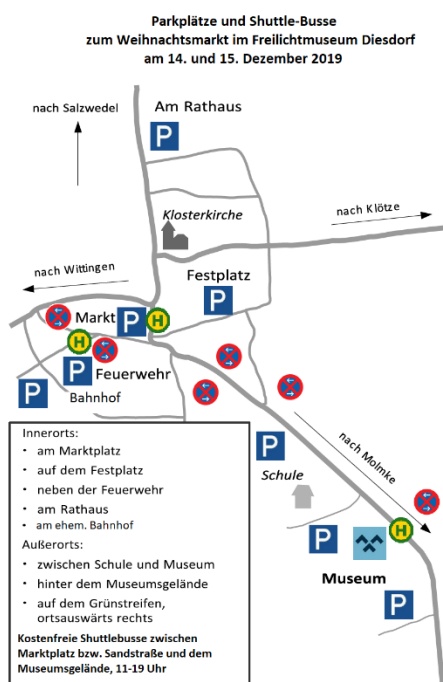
Parkplätze und Shuttle-Busse zum Weihnachtsmarkt im Freilichtmuseum Diesdorf am 14. und 15. Dezember 2019

nach Salzwedel

Am Rathaus

P

Klosterkirche

nach Klötze

nach Wittingen

Festplatz

P

Markt

P

H

H

P

Feuerwehr

P

Bahnhof

P

nach Molmke

Schule

P

H

Museum

P

Innerorts:
• am Marktplatz
• auf dem Festplatz
• neben der Feuerwehr
• am Rathaus
• am ehem. Bahnhof

Außerorts:
• zwischen Schule und Museum
• hinter dem Museumsgelände
• auf dem Grünstreifen, ortsauswärts rechts

Kostenfreie Shuttlebusse zwischen Marktplatz bzw. Sandstraße und dem Museumsgelände, 11-19 Uhr